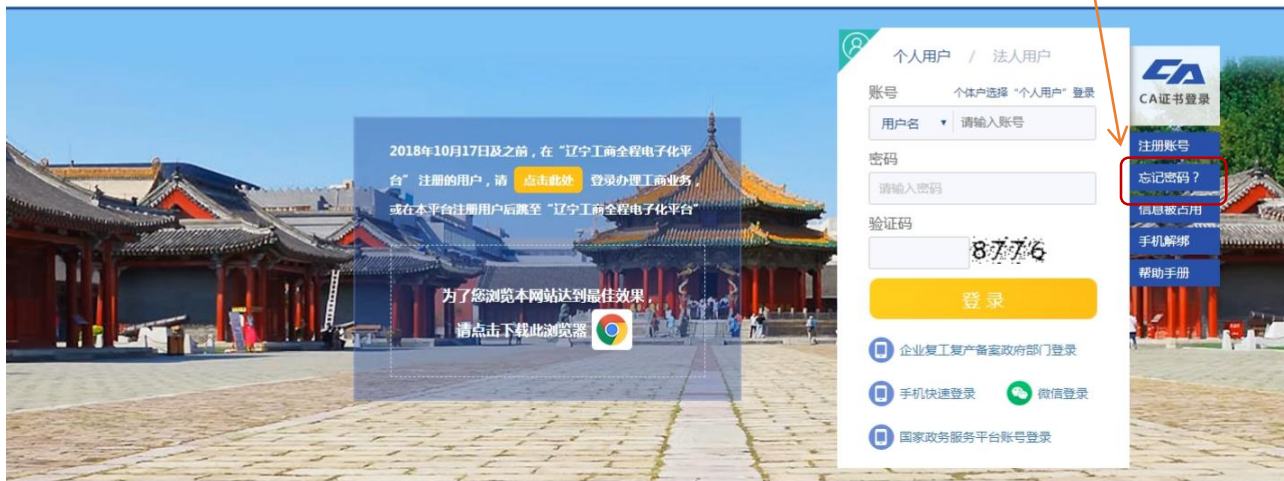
2018年10月17日及之前，在“辽宁工商全程电子化平台”注册的用户，请 点击此处 登录办理工商业务，或在本平台注册用户后跳至“辽宁工商全程电子化平台”

为了您浏览本网站达到最佳效果，请点击下载此浏览器

个人用户 / 法人用户

账号 个体户选择“个人用户”登录

用户名 ▾ 请输入账号

密码

请输入密码

验证码

8776

登 录

企业复工复产备案政府部门登录

手机快速登录

微信登录

国家政务服务平台账号登录

CA

CA证书登录

注册账号

忘记密码？

信息被占用

手机解绑

帮助手册